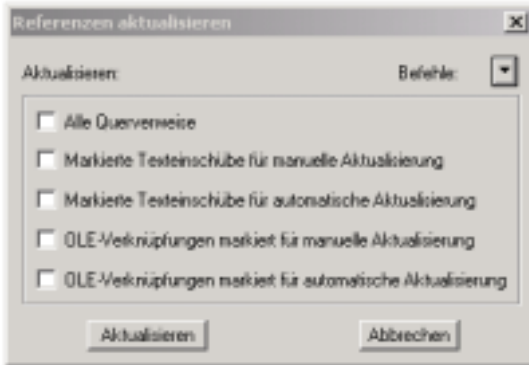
Referenzen aktualisieren

Aktualisieren:

Befehle:

Alle Querverweise

Markierte Texteinschübe für manuelle Aktualisierung

Markierte Texteinschübe für automatische Aktualisierung

OLE-Verknüpfungen markiert für manuelle Aktualisierung

OLE-Verknüpfungen markiert für automatische Aktualisierung

Aktualisieren

Abbrechen